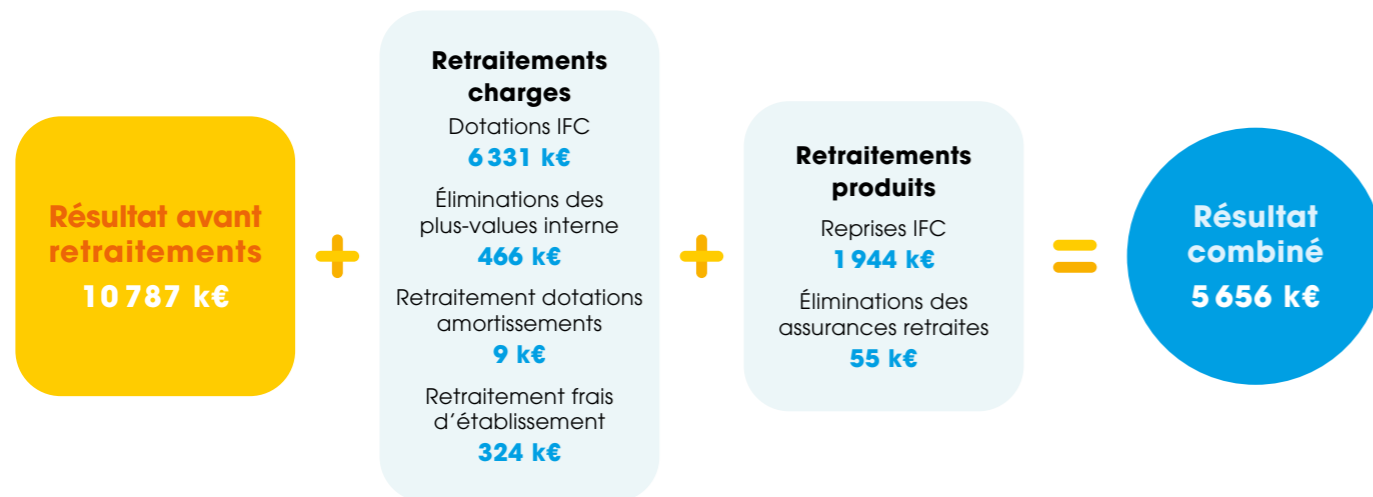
Résultat avant retraitements
10 787 k€

+

Retraitements charges
Dotations IFC
6 331 k€
Éliminations des plus-values interne
466 k€
Retraitement dotations amortissements
9 k€
Retraitement frais d'établissement
324 k€

+

Retraitements produits
Reprises IFC
1 944 k€
Éliminations des assurances retraites
55 k€

=

Résultat combiné
5 656 k€